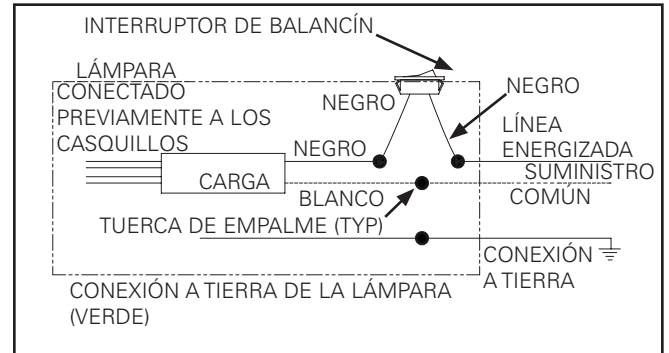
INTERRUPTOR DE BALANCÍN

LÁMPARA CONECTADO PREVIAMENTE A LOS CASQUILLOS

NEGRO

NEGRO

NEGRO

LÍNEA ENERGIZADA

CARGA

SUMINISTRO

BLANCO

COMÚN

TUERCA DE EMPALME (TYP)

CONEXIÓN A TIERRA

CONEXIÓN A TIERRA DE LA LÁMPARA (VERDE)